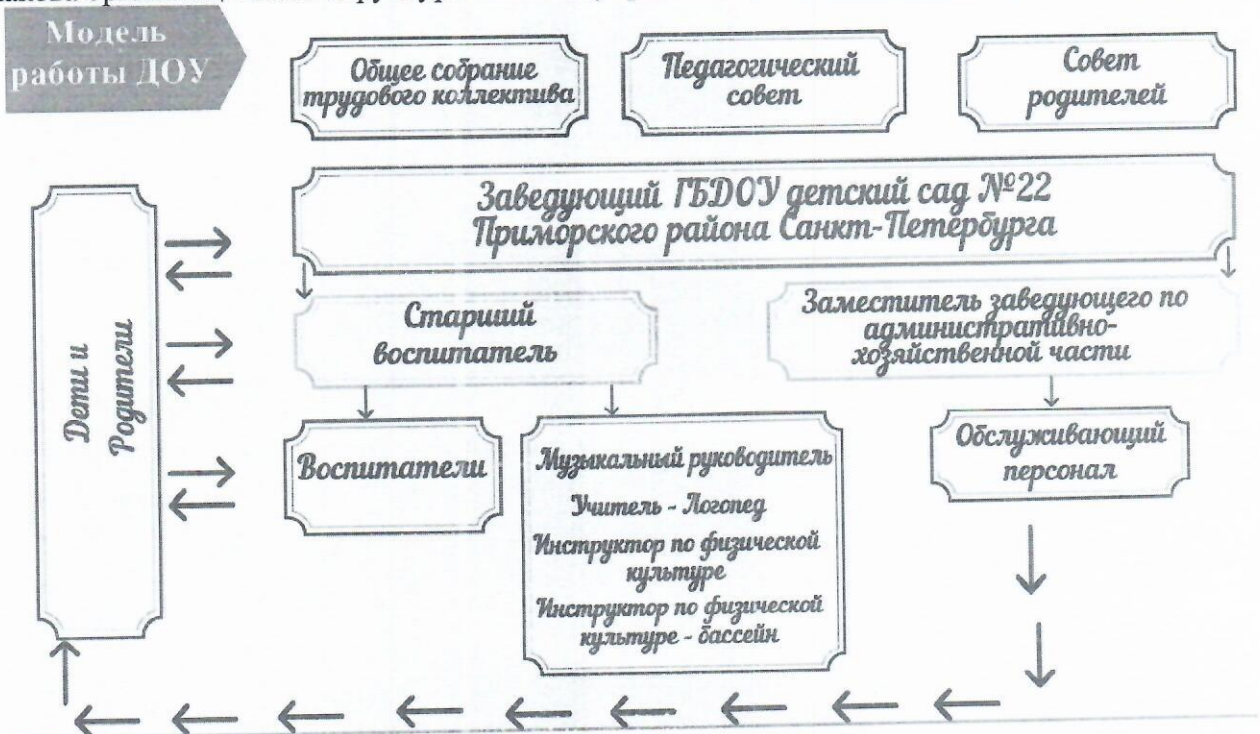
Модель работы ДОУ

Общее собрание трудового коллектива

Педагогический совет

Совет родителей

Заведующий ГБДОУ детский сад №22 Приморского района Санкт-Петербурга

Дети и Родители

Старший воспитатель

Заместитель заведующего по административно-хозяйственной части

Воспитатели

Музыкальный руководитель
Учитель - Логопед
Инструктор по физической культуре
Инструктор по физической культуре - бассейн

Обслуживающий персонал